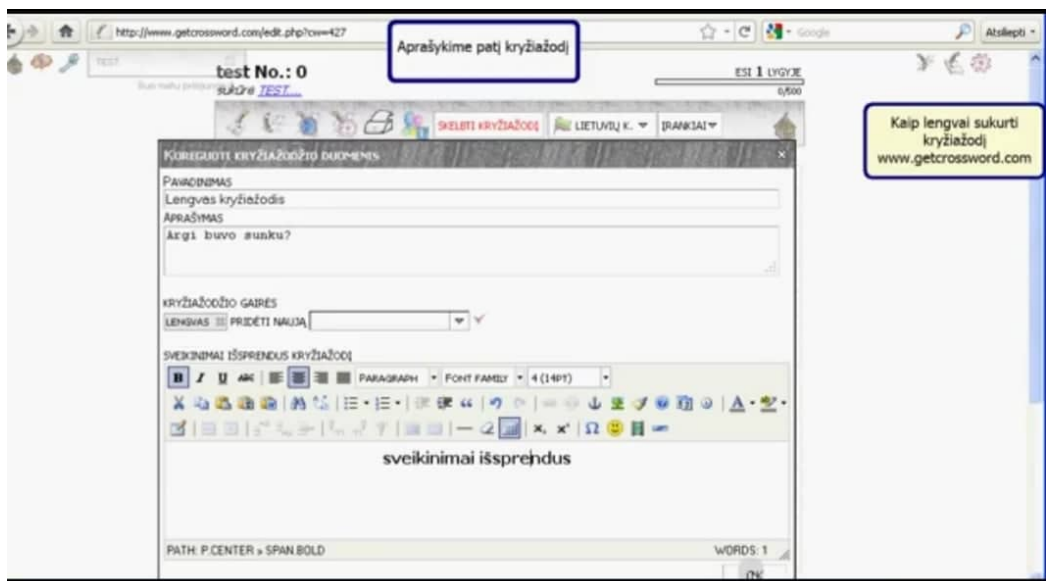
http://www.getcrossword.com/edit.php?cw=427

Aprašykime patį kryžiažodį

Google

Atsijungti

TEST

test No.: 0

sukūrė TEST...

ESI 1 LYGYJE

0/500

SKELBTI KRYŽIAŽODĮ

LIETUVIŲ K.

ĮRANKIAI

Kaip lengvai sukurti kryžiažodį www.getcrossword.com

KOREGUOTI KRYŽIAŽODŽIO DUOMENIS

PAVADINIMAS

Lengvas kryžiažodis

APRAŠYMAS

Argi buvo sunku?

KRYŽIAŽODŽIO GAIRĖS

LENGVAS PRIDĖTI NAUJĄ

SVEIKINIMAI IŠSPRENDUS KRYŽIAŽODĮ

PARAGRAPH

FONT FAMILY

4 (14PT)

sveikinimai išsprendus

PATH: P.CENTER » SPAN.BOLD

WORDS: 1

OK